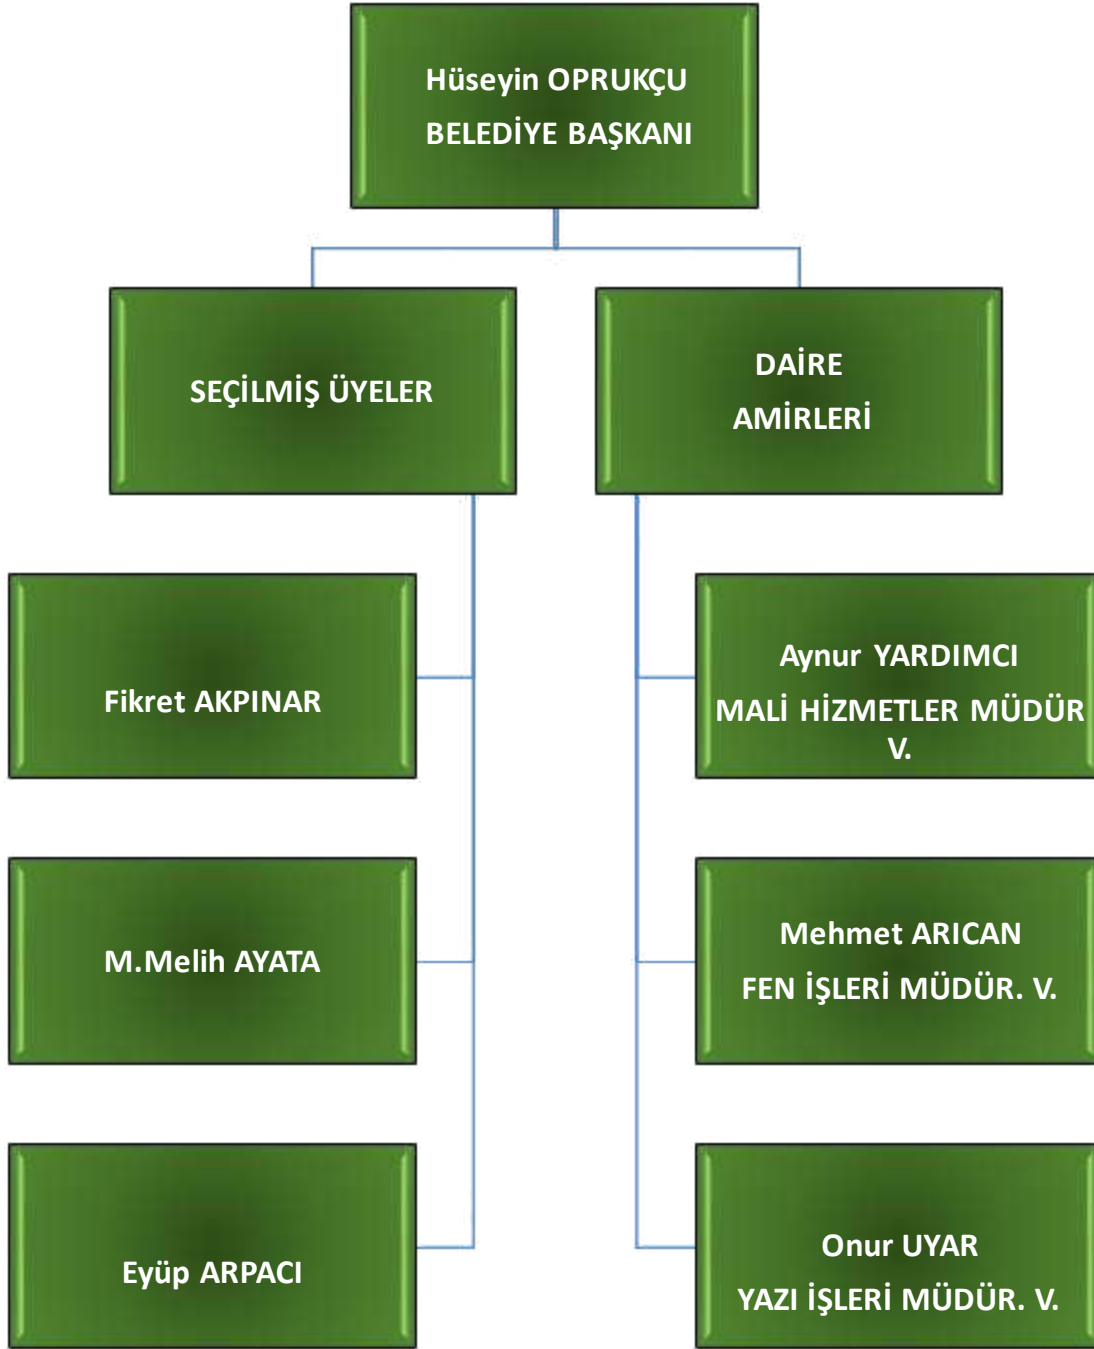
Hüseyin OPRUKÇU
BELEDİYE BAŞKANI

SEÇİLMİŞ ÜYELER

DAİRE
AMİRLERİ

Fikret AKPINAR

M.Melih AYATA

Eyüp ARPACI

Aynur YARDIMCI
MALİ HİZMETLER MÜDÜR V.

Mehmet ARICAN
FEN İŞLERİ MÜDÜR. V.

Onur UYAR
YAZI İŞLERİ MÜDÜR. V.